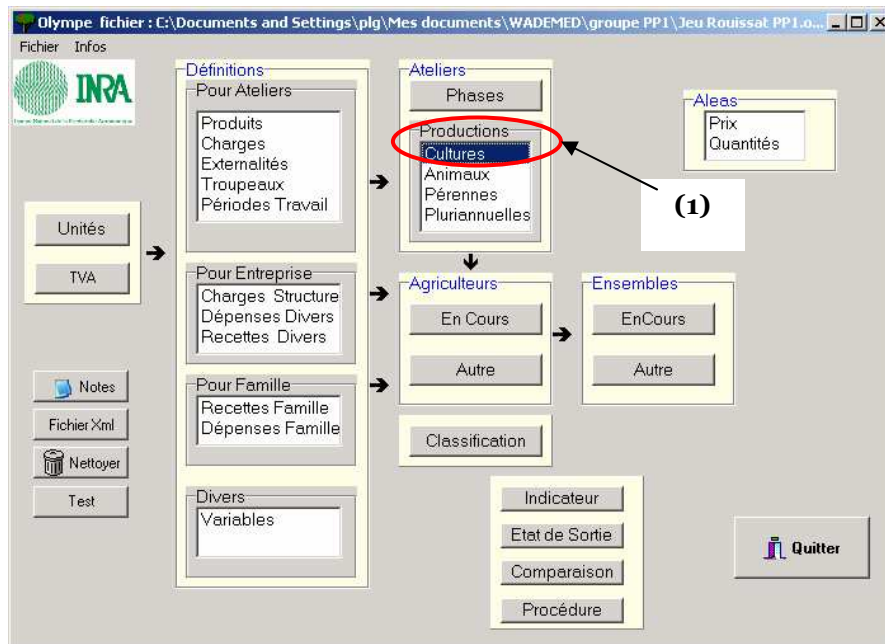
Olympe fichier : C:\Documents and Settings\plg\Mes documents\WADEMED\groupe PP1\Jeu Rouissat PP1.o...

Fichier Infos

INRA

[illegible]

Définitions

Pour Ateliers

Produits
Charges
Externalités
Troupeaux
Périodes Travail

Pour Entreprise

Charges Structure
Dépenses Divers
Recettes Divers

Pour Famille

Recettes Famille
Dépenses Famille

Divers

Variables

Unités

TVA

Notes

Fichier Xml

Nettoyer

Test

Ateliers

Phases

Productions

Cultures
Animaux
Pérennes
Pluriannuelles

(1)

Aleas

Prix
Quantités

Agriculteurs

En Cours

Autre

Ensembles

EnCours

Autre

Classification

Indicateur

Etat de Sortie

Comparaison

Procédure

Quitter